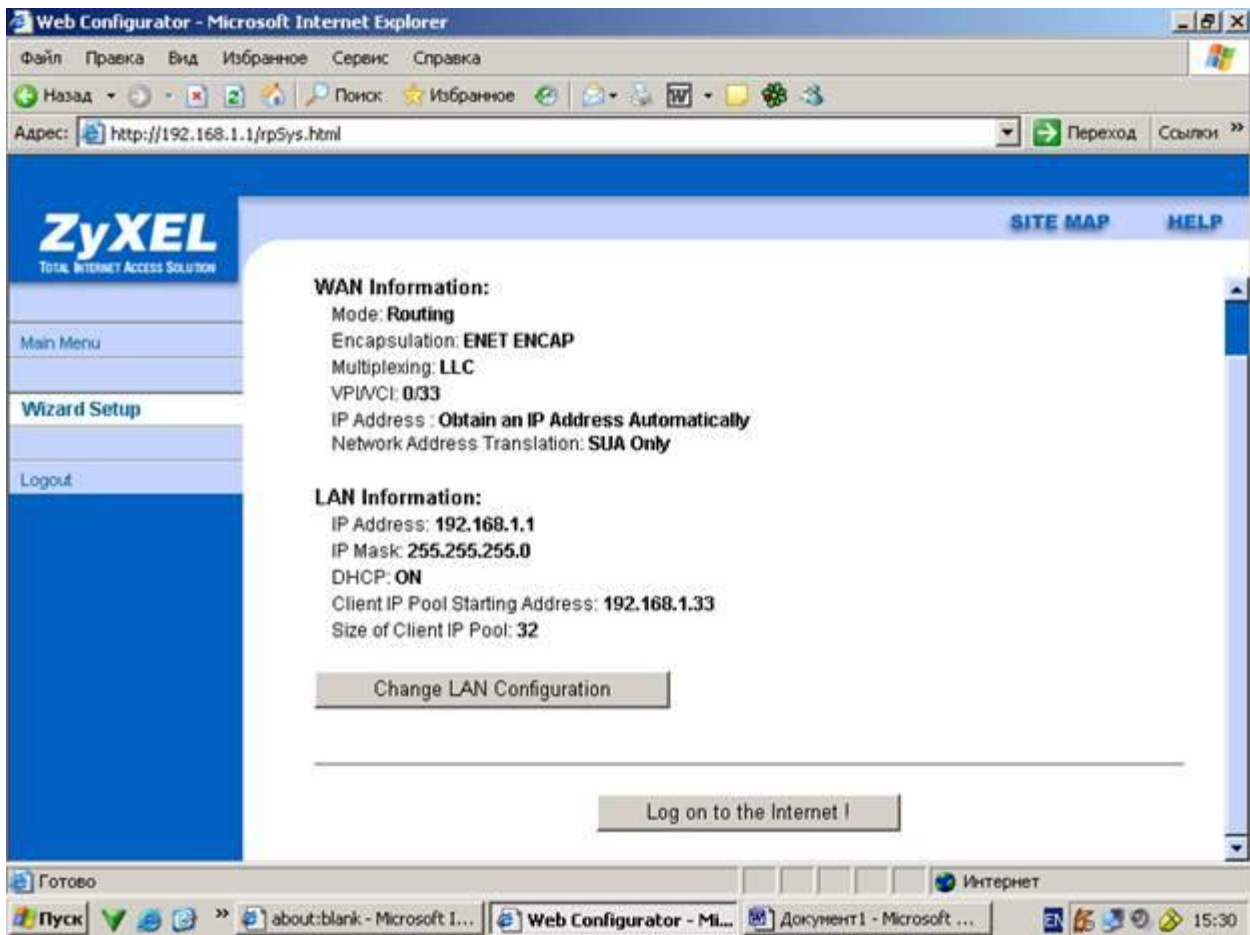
Web Configurator - Microsoft Internet Explorer

Файл Правка Вид Избранное Сервис Справка

Назад Поиск Избранное

Адрес: http://192.168.1.1/rpSys.html

Переход Ссылки »

ZyXEL
TOTAL INTERNET ACCESS SOLUTION

SITE MAP HELP

Main Menu

Wizard Setup

Logout

WAN Information:
Mode: Routing
Encapsulation: ENET ENCAP
Multiplexing: LLC
VPI/VCI: 0/33
IP Address : Obtain an IP Address Automatically
Network Address Translation: SUA Only

LAN Information:
IP Address: 192.168.1.1
IP Mask: 255.255.255.0
DHCP: ON
Client IP Pool Starting Address: 192.168.1.33
Size of Client IP Pool: 32

Change LAN Configuration

Log on to the Internet !

Готово

Интернет

Пуск » about:blank - Microsoft I... Web Configurator - Mi... Документ1 - Microsoft ... EN 15:30